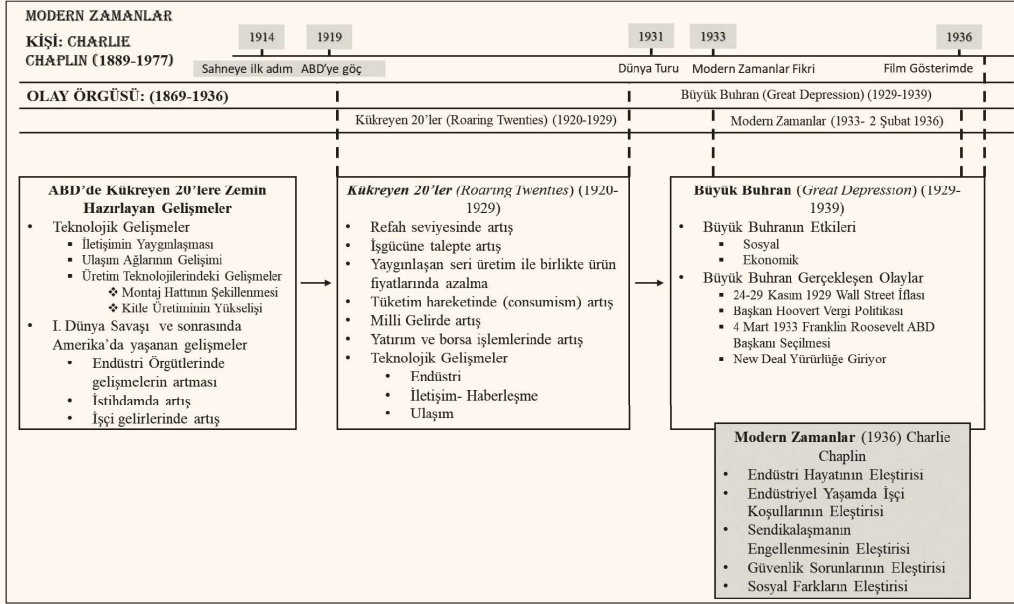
MODERN ZAMANLAR

KİŞİ: CHARLIE CHAPLIN (1889-1977)

1914 Sahneye ilk adım
1919 ABD'ye göç
1931 Dünya Turu
1933 Modern Zamanlar Fikri
1936 Film Gösterimde

OLAY ÖRGÜSÜ: (1869-1936)

Büyük Buhran (Great Depression) (1929-1939)

Kükreyen 20'ler (Roaring Twenties) (1920-1929)

Modern Zamanlar (1933- 2 Şubat 1936)

ABD'de Kükreyen 20'lere Zemin Hazırlayan Gelişmeler
• Teknolojik Gelişmeler
▪ İletişimin Yaygınlaşması
▪ Ulaşım Ağlarının Gelişimi
▪ Üretim Teknolojilerindeki Gelişmeler
❖ Montaj Hattının Şekillenmesi
❖ Kitle Üretiminin Yükselişi
• I. Dünya Savaşı ve sonrasında Amerika'da yaşanan gelişmeler
• Endüstri Örgütlerinde gelişmelerin artması
• İstihdamda artış
• İşçi gelirlerinde artış

Kükreyen 20'ler (Roaring Twenties) (1920-1929)
• Refah seviyesinde artış
• İşgücüne talepte artış
• Yaygınlaşan seri üretim ile birlikte ürün fiyatlarında azalma
• Tüketim hareketinde (consumism) artış
• Milli Gelirde artış
• Yatırım ve borsa işlemlerinde artış
• Teknolojik Gelişmeler
• Endüstri
• İletişim- Haberleşme
• Ulaşım

Büyük Buhran (Great Depression) (1929-1939)
• Büyük Buhranın Etkileri
▪ Sosyal
▪ Ekonomik
• Büyük Buhran Gerçekleşen Olaylar
▪ 24-29 Kasım 1929 Wall Street İflası
▪ Başkan Hoovert Vergi Politikası
▪ 4 Mart 1933 Franklin Roosevelt ABD Başkanı Seçilmesi
▪ New Deal Yürürlüğe Giriyor

Modern Zamanlar (1936) Charlie Chaplin
• Endüstri Hayatının Eleştirisi
• Endüstriyel Yaşamda İşçi Koşullarının Eleştirisi
• Sendikalaşmanın Engellenmesinin Eleştirisi
• Güvenlik Sorunlarının Eleştirisi
• Sosyal Farkların Eleştirisi